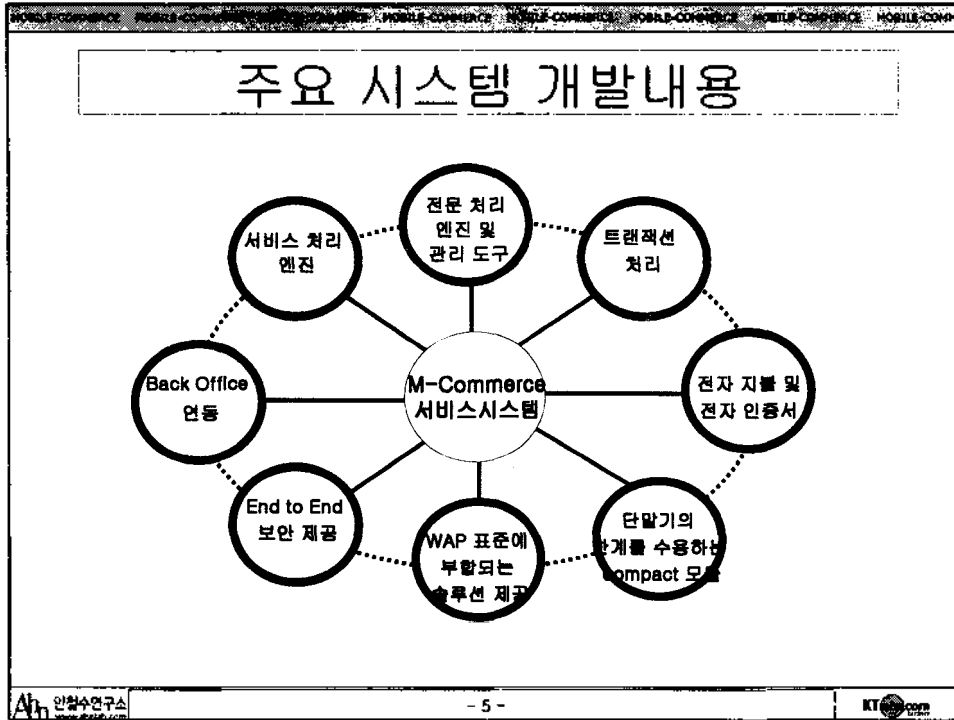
MOBILE-COMMERCE MOBILE-COMMERCE MOBILE-COMMERCE MOBILE-COMMERCE MOBILE-COMMERCE MOBILE-COMMERCE MOBILE-COMMERCE MOBILE-COM

주요 시스템 개발내용

전문 처리 엔진 및 관리 도구

서비스 처리 엔진

트랜잭션 처리

Back Office 연동

M-Commerce 서비스시스템

전자 지불 및 전자 인증서

End to End 보안 제공

WAP 표준에 부합되는 솔루션 제공

단말기의 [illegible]계를 수용하는 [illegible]ompact 모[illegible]

Ahn 안철수연구소

- 5 -

KT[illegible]com